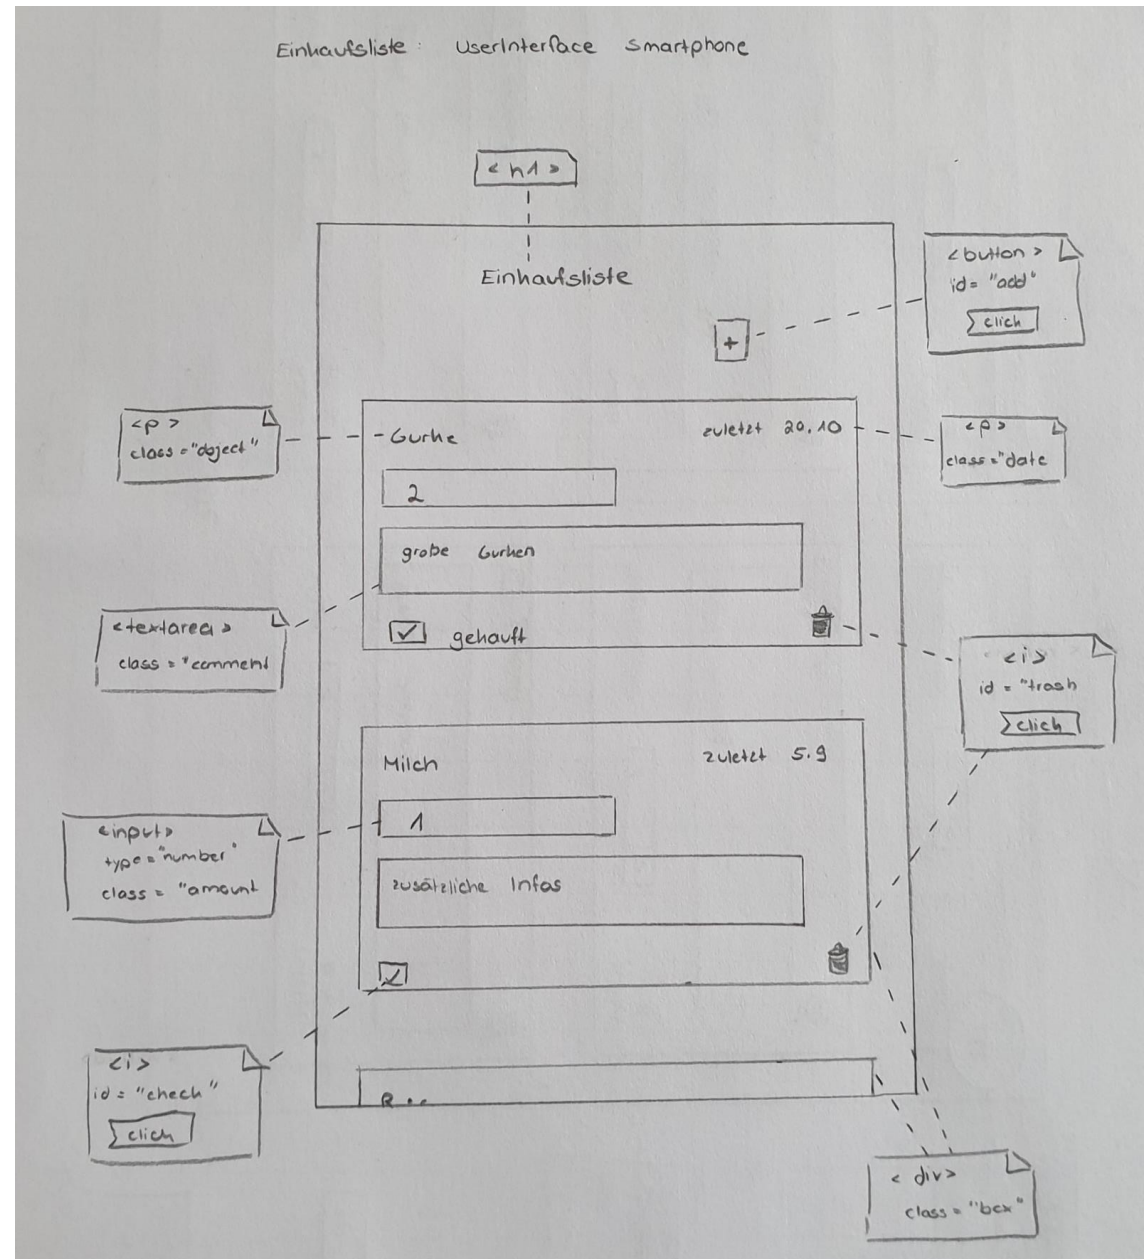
Einkaufsliste : UserInterface Smartphone

<h1>

Einkaufsliste

<button>
id= "add"
click

+

<p>
class ="object"

Gurke

zuletzt 20.10

<p>
class ="date"

2

grobe Gurken

<textarea>
class = "comment

gekauft

<i>
id = "trash
click

Milch

zuletzt 5.9

<input>
type = "number"
class = "amount

1

zusätzliche Infos

<i>
id = "check"
click

R..

< div>
class = "box"